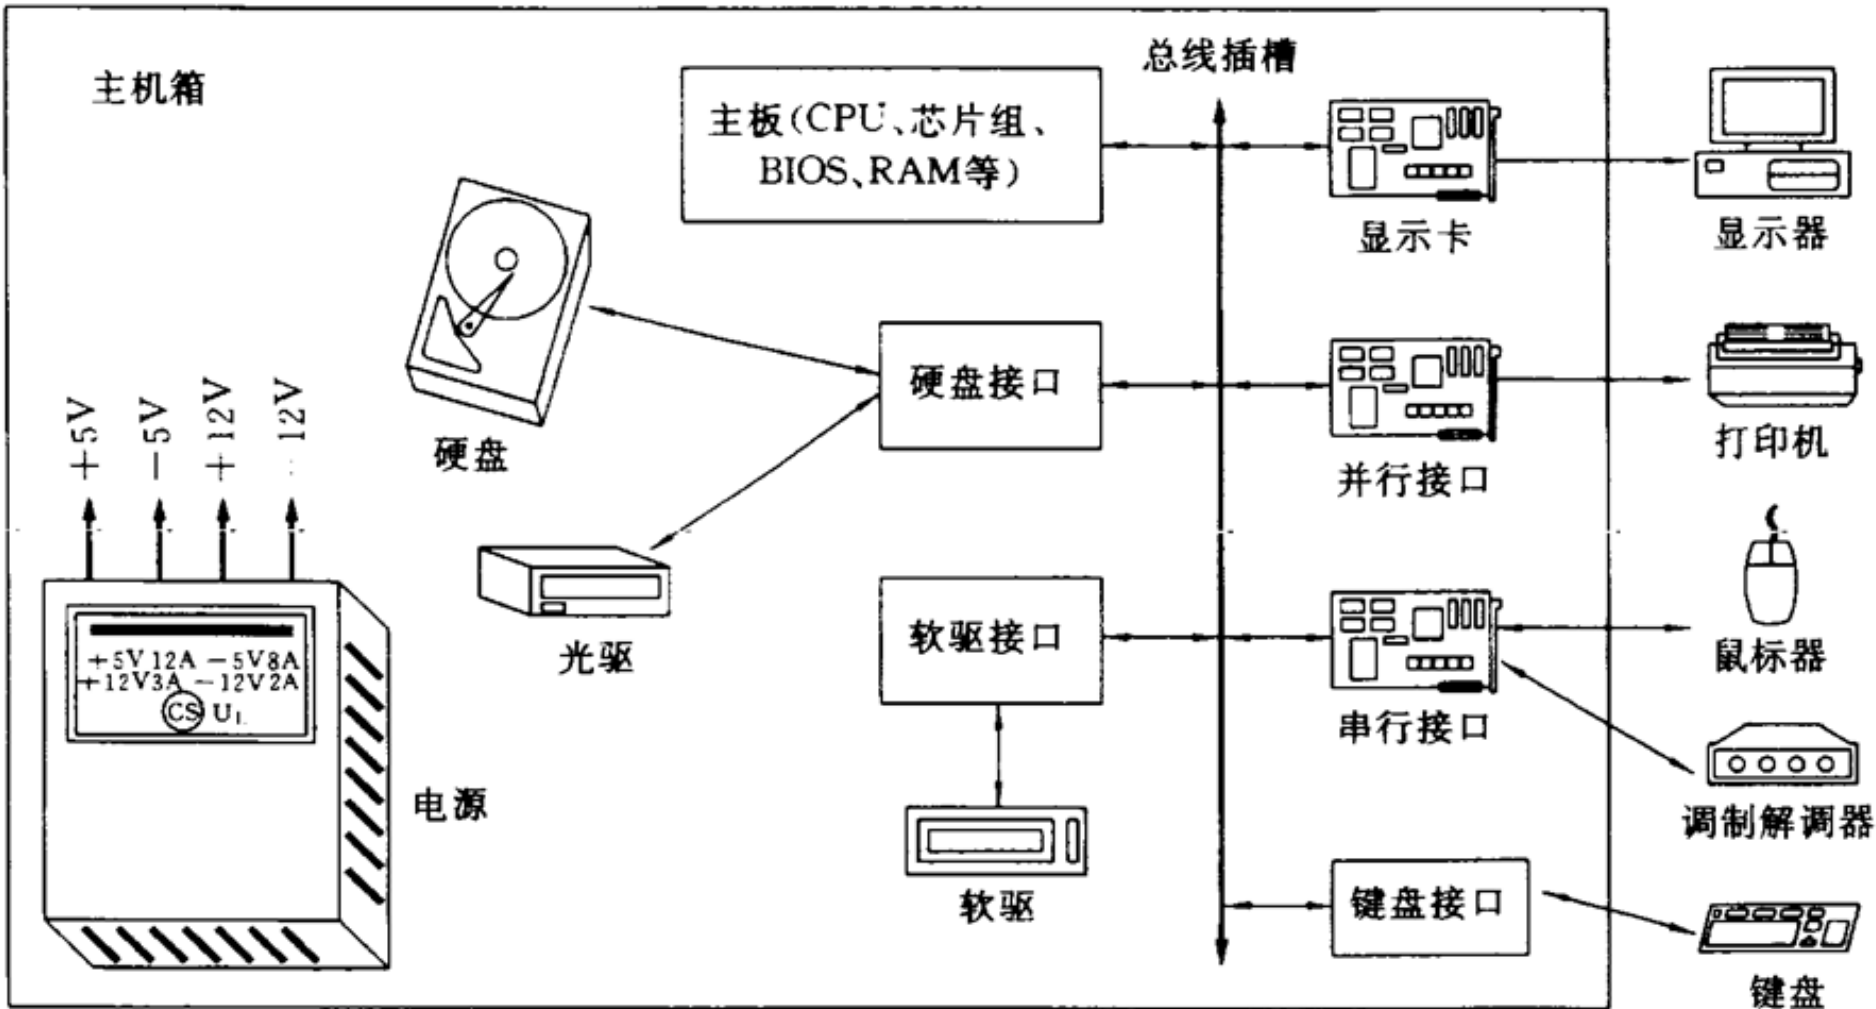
主机箱

主板(CPU、芯片组、BIOS、RAM等)

总线插槽

显示卡

显示器

硬盘

硬盘接口

并行接口

打印机

+5V

−5V

+12V

−12V

光驱

软驱接口

串行接口

鼠标器

+5V 12A −5V 8A
+12V 3A −12V 2A
CS $U_L$

电源

调制解调器

软驱

键盘接口

键盘